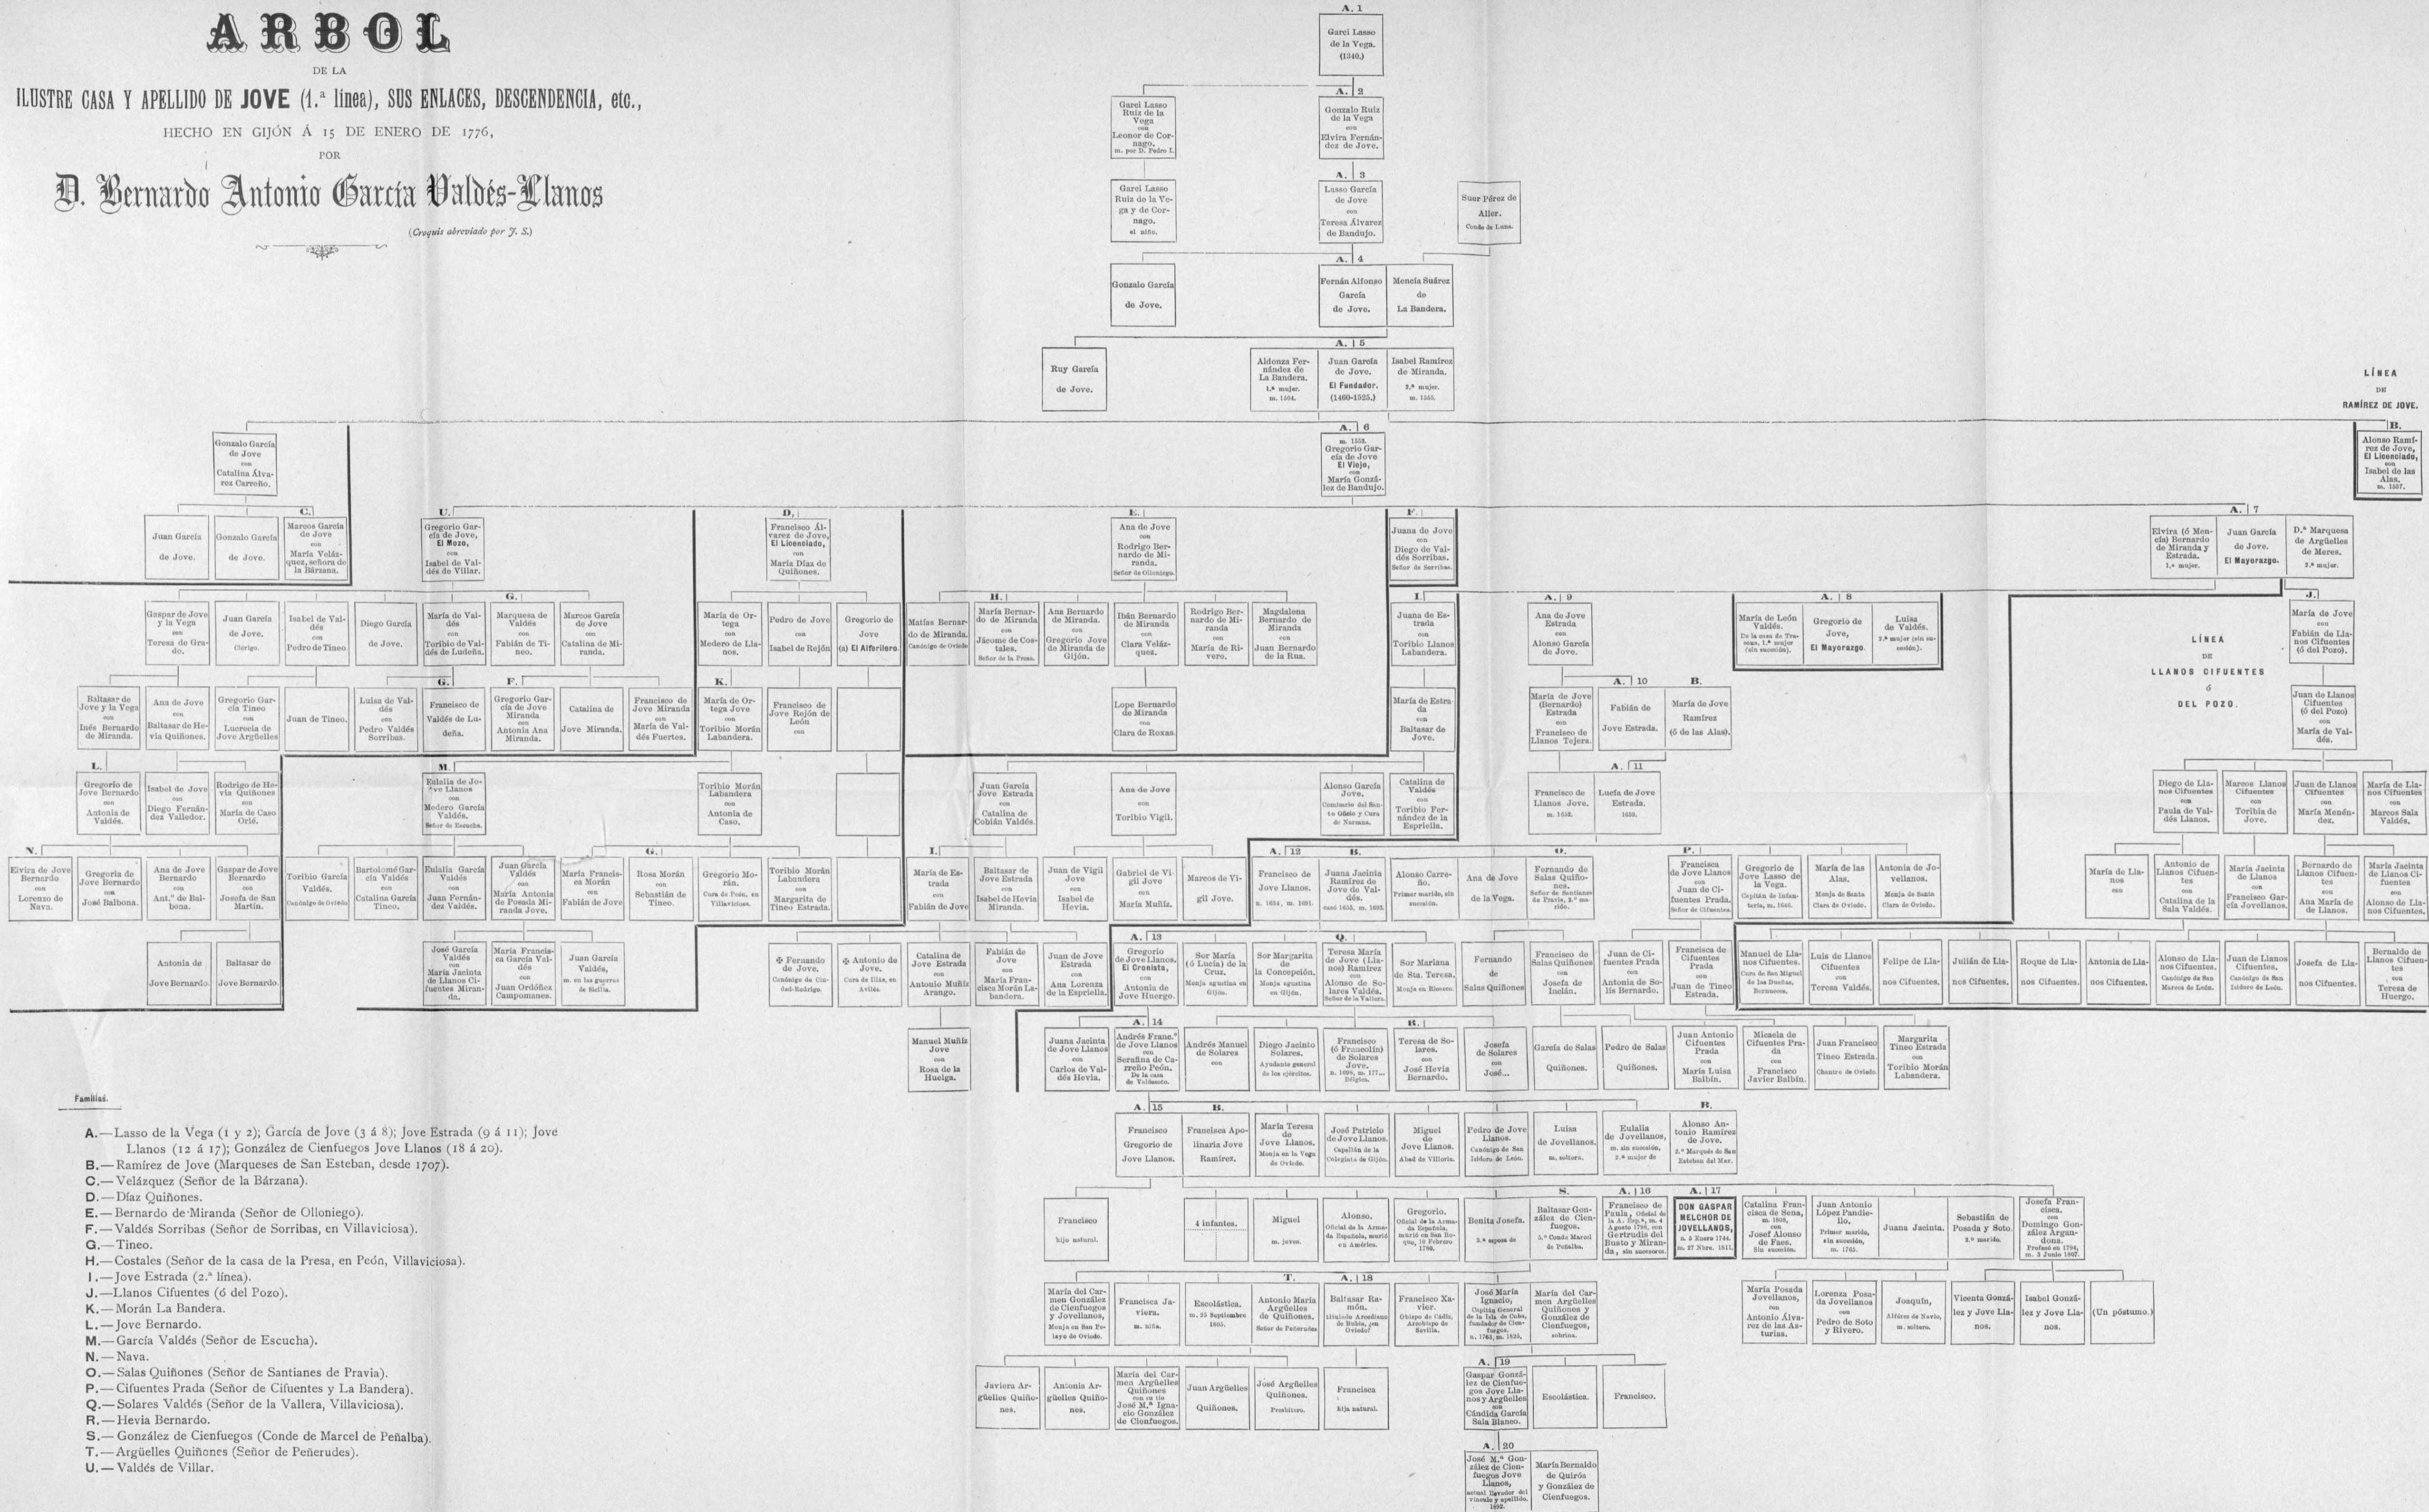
ARBOL

DE LA

ILUSTRE CASA Y APELLIDO DE JOVE (1.ª línea), SUS ENLACES, DESCENDENCIA, etc.,

HECHO EN GIJÓN Á 15 DE ENERO DE 1776,

POR

D. Bernardo Antonio García Valdés-Llanos

(Croquis abreviado por J. S.)

A. 1
Garci Lasso de la Vega. (1340.)

Garci Lasso Ruiz de la Vega con Leonor de Cornago. m. por D. Pedro I.

A. 2
Gonzalo Ruiz de la Vega con Elvira Fernández de Jove.

Garci Lasso Ruiz de la Vega y de Cornago. el niño.

A. 3
Lasso García de Jove con Teresa Álvarez de Bandujo.

Suer Pérez de Aller. Conde de Luna.

Gonzalo García de Jove.

A. 4
Fernán Alfonso García de Jove.

Mencía Suárez de La Bandera.

Ruy García de Jove.

Aldonza Fernández de La Bandera. 1.ª mujer. m. 1504.

A. 5
Juan García de Jove. El Fundador. (1460-1525.)

Isabel Ramírez de Miranda. 2.ª mujer. m. 1555.

LÍNEA DE RAMÍREZ DE JOVE.

B.
Alonso Ramírez de Jove, El Licenciado, con Isabel de las Alas. m. 1557.

A. 6
m. 1553. Gregorio García de Jove El Viejo, con María González de Bandujo.

Gonzalo García de Jove con Catalina Álvarez Carreño.

Juan García de Jove.

Gonzalo García de Jove.

C.
Marcos García de Jove con María Velázquez, señora de la Bárzana.

U.
Gregorio García de Jove, El Mozo, con Isabel de Valdés de Villar.

D.
Francisco Álvarez de Jove, El Licenciado, con María Díaz de Quiñones.

E.
Ana de Jove con Rodrigo Bernardo de Miranda, Señor de Olloniego.

F.
Juana de Jove con Diego de Valdés Sorribas. Señor de Sorribas.

A. 7
Elvira (ó Mencía) Bernardo de Miranda y Estrada. 1.ª mujer.

Juan García de Jove. El Mayorazgo.

D.ª Marquesa de Argüelles de Meres. 2.ª mujer.

Gaspar de Jove y la Vega con Teresa de Grado.

Juan García de Jove. Clérigo.

Isabel de Valdés con Pedro de Tineo.

Diego García de Jove.

María de Valdés con Toribio de Valdés de Ludeña.

G.
Marquesa de Valdés con Fabián de Tineo.

Marcos García de Jove con Catalina de Miranda.

María de Ortega con Medero de Llanos.

Pedro de Jove con Isabel de Rejón.

Gregorio de Jove (a) El Alférez.

Matías Bernardo de Miranda. Canónigo de Oviedo.

H.
María Bernardo de Miranda con Jácome de Costales. Señor de la Presa.

Ana Bernardo de Miranda con Gregorio Jove de Miranda de Gijón.

Ibán Bernardo de Miranda con Clara Velázquez.

Rodrigo Bernardo de Miranda con María de Rivero.

Magdalena Bernardo de Miranda con Juan Bernardo de la Rua.

I.
Juana de Estrada con Toribio Llanos Labandera.

A. 9
Ana de Jove Estrada con Alonso García de Jove.

María de León Valdés. De la casa de Tresona, 1.ª mujer (sin sucesión).

A. 8
Gregorio de Jove, El Mayorazgo.

Luisa de Valdés. 2.ª mujer (sin sucesión).

J.
María de Jove con Fabián de Llanos Cifuentes (ó del Pozo).

LÍNEA DE LLANOS CIFUENTES Ó DEL POZO.

Baltasar de Jove y la Vega con Inés Bernardo de Miranda.

Ana de Jove con Baltasar de Hevia Quiñones.

Gregorio García Tineo con Lucrecia de Jove Argüelles

Juan de Tineo.

Luisa de Valdés con Pedro Valdés Sorribas.

G.
Francisco de Valdés de Ludeña.

F.
Gregorio García de Jove Miranda con Antonia Ana Miranda.

Catalina de Jove Miranda.

Francisco de Jove Miranda con María de Valdés Fuertes.

K.
María de Ortega con Toribio Morán Labandera.

Francisco de Jove Rejón de León con

Lope Bernardo de Miranda con Clara de Roxas.

María de Estrada con Baltasar de Jove.

María de Jove (Bernardo) Estrada con Francisco de Llanos Tejera.

A. 10
Fabián de Jove Estrada.

B.
María de Jove Ramírez (ó de las Alas).

Juan de Llanos Cifuentes (ó del Pozo) con María de Valdés.

L.
Gregorio de Jove Bernardo con Antonia de Valdés.

Isabel de Jove con Diego Fernández Valledor.

Rodrigo de Hevia Quiñones con María de Caso Orlé.

M.
Eulalia de Jove Llanos con Medero García Valdés. Señor de Escucha.

Toribio Morán Labandera con Antonia de Caso.

Juan García Jove Estrada con Catalina de Cobián Valdés.

Ana de Jove con Toribio Vigil.

Alonso García Jove. Comisario del Santo Oficio y Cura de Naraval.

Catalina de Valdés con Toribio Fernández de la Espriella.

A. 11
Francisco de Llanos Jove. m. 1658.

Lucía de Jove Estrada. 1659.

Diego de Llanos Cifuentes con Paula de Valdés Llanos.

Marcos Llanos Cifuentes con Toribia de Jove.

Juan de Llanos Cifuentes con María Menéndez.

María de Llanos Cifuentes con Marcos Sala Valdés.

N.
Elvira de Jove Bernardo con Lorenzo de Nava.

Gregoria de Jove Bernardo con José Balbona.

Ana de Jove Bernardo con Antº. de Balbona.

Gaspar de Jove Bernardo con Josefa de San Martín.

Toribio García Valdés. Canónigo de Oviedo

Bartolomé García Valdés con Catalina García Tineo.

Eulalia García Valdés con Juan Fernández Valdés.

Juan García Valdés con María Antonia de Posada Miranda Jove.

María Francisca Morán con Fabián de Jove

G.
Rosa Morán con Sebastián de Tineo.

Gregorio Morán. Cura de Peón, en Villaviciosa.

Toribio Morán Labandera con Margarita de Tineo Estrada.

I.
María de Estrada con Fabián de Jove

Baltasar de Jove Estrada con Isabel de Hevia Miranda.

Juan de Vigil Jove con Isabel de Hevia.

Gabriel de Vigil Jove con María Muñiz.

Marcos de Vigil Jove.

A. 12
Francisco de Jove Llanos. n. 1654, m. 1691.

B.
Juana Jacinta Ramírez de Jove de Valdés. casó 1655, m. 1693.

Alonso Carreño. Primer marido, sin sucesión.

Ana de Jove de la Vega.

O.
Fernando de Salas Quiñones. Señor de Santianes de Pravia, 2.º marido.

P.
Francisca de Jove Llanos con Juan de Cifuentes Prada. Señor de Cifuentes.

Gregorio de Jove Lasso de la Vega. Capitán de Infantería, m. 1646.

María de las Alas. Monja de Santa Clara de Oviedo.

Antonia de Jovellanos. Monja de Santa Clara de Oviedo.

María de Llanos con

Antonio de Llanos Cifuentes con Catalina de la Sala Valdés.

María Jacinta de Llanos con Francisco García Jovellanos.

Bernardo de Llanos Cifuentes con Ana María de Llanos.

María Jacinta de Llanos Cifuentes con Alonso de Llanos Cifuentes.

Antonia de Jove Bernardo.

Baltasar de Jove Bernardo.

José García Valdés con María Jacinta de Llanos Cifuentes Miranda.

María Francisca García Valdés con Juan Ordóñez Campomanes.

Juan García Valdés, m. en las guerras de Sicilia.

Fernando de Jove. Canónigo de Ciudad-Rodrigo.

Antonio de Jove. Cura de Illas, en Avilés.

Catalina de Jove Estrada con Antonio Muñiz Arango.

Fabián de Jove con María Francisca Morán Labandera.

Juan de Jove Estrada con Ana Lorenza de la Espriella.

A. 13
Gregorio de Jove Llanos. El Cronista, con Antonia de Jove Huergo.

Sor María (ó Lucía) de la Cruz. Monja agustina en Gijón.

Sor Margarita de la Concepción. Monja agustina en Gijón.

Q.
Teresa María de Jove (Llanos) Ramírez con Alonso de Solares Valdés. Señor de la Vallera.

Sor Mariana de Sta. Teresa. Monja en Riosero.

Fernando de Salas Quiñones

Francisco de Salas Quiñones con Josefa de Inclán.

Juan de Cifuentes Prada con Antonia de Solis Bernardo.

Francisca de Cifuentes Prada con Juan de Tineo Estrada.

Manuel de Llanos Cifuentes. Cura de San Miguel de las Dueñas, Benavente.

Luis de Llanos Cifuentes con Teresa Valdés.

Felipe de Llanos Cifuentes.

Julián de Llanos Cifuentes.

Roque de Llanos Cifuentes.

Antonia de Llanos Cifuentes.

Alonso de Llanos Cifuentes. Canónigo de San Marcos de León.

Juan de Llanos Cifuentes. Canónigo de San Isidoro de León.

Josefa de Llanos Cifuentes.

Bernaldo de Llanos Cifuentes con Teresa de Huergo.

Manuel Muñiz Jove con Rosa de la Huelga.

A. 14
Juana Jacinta de Jove Llanos con Carlos de Valdés Hevia.

Andrés Franc.º de Jove Llanos con Serafina de Carreño Peón. De la casa de Valdesoto.

Andrés Manuel de Solares con

Diego Jacinto Solares. Ayudante general de los ejércitos.

Francisco (ó Francolín) de Solares Jove. n. 1690, m. 17... Délfico.

R.
Teresa de Solares con José Hevia Bernardo.

Josefa de Solares con José...

García de Salas Quiñones.

Pedro de Salas Quiñones.

Juan Antonio Cifuentes Prada con María Luisa Balbín.

Micaela de Cifuentes Prada con Francisco Javier Balbín.

Juan Francisco Tineo Estrada. Chantre de Oviedo.

Margarita Tineo Estrada con Toribio Morán Labandera.

A. 15
Francisco Gregorio de Jove Llanos.

B.
Francisca Apolinaria Jove Ramírez.

María Teresa de Jove Llanos. Monja en la Vega de Oviedo.

José Patricio de Jove Llanos. Capellán de la Colegiata de Gijón.

Miguel de Jove Llanos. Abad de Villoria.

Pedro de Jove Llanos. Canónigo de San Isidoro de León.

Luisa de Jovellanos. m. soltera.

Eulalia de Jovellanos, m. sin sucesión, 2.ª mujer de

R.
Alonso Antonio Ramírez de Jove. 2.º Marqués de San Esteban del Mar.

Familias.

A.—Lasso de la Vega (1 y 2); García de Jove (3 á 8); Jove Estrada (9 á 11); Jove Llanos (12 á 17); González de Cienfuegos Jove Llanos (18 á 20).
B.—Ramírez de Jove (Marqueses de San Esteban, desde 1707).
C.—Velázquez (Señor de la Bárzana).
D.—Díaz Quiñones.
E.—Bernardo de Miranda (Señor de Olloniego).
F.—Valdés Sorribas (Señor de Sorribas, en Villaviciosa).
G.—Tineo.
H.—Costales (Señor de la casa de la Presa, en Peón, Villaviciosa).
I.—Jove Estrada (2.ª línea).
J.—Llanos Cifuentes (ó del Pozo).
K.—Morán La Bandera.
L.—Jove Bernardo.
M.—García Valdés (Señor de Escucha).
N.—Nava.
O.—Salas Quiñones (Señor de Santianes de Pravia).
P.—Cifuentes Prada (Señor de Cifuentes y La Bandera).
Q.—Solares Valdés (Señor de la Vallera, Villaviciosa).
R.—Hevia Bernardo.
S.—González de Cienfuegos (Conde de Marcel de Peñalba).
T.—Argüelles Quiñones (Señor de Peñerudes).
U.—Valdés de Villar.

Francisco hijo natural.

4 infantes.

Miguel m. joven.

Alonso. Oficial de la Armada Española, murió en América.

Gregorio. Oficial de la Armada Española, murió en San Roque, 10 Febrero 1780.

Benita Josefa. 1.ª esposa de

S.
Baltasar González de Cienfuegos. 1.º Conde Marcel de Peñalba.

A. 16
Francisco de Paula, Oficial de la A. Esp.ª, n. 4 Agosto 1750, con Gertrudis del Busto y Miranda, sin sucesión.

A. 17
DON GASPAR MELCHOR DE JOVELLANOS, n. 5 Enero 1744, m. 27 Nbre. 1811.

Catalina Francisca de Sena, m. 1808, con Josef Alonso de Faes. Sin sucesión.

Juan Antonio López Pandiello. Primer marido, sin sucesión, m. 1765.

Juana Jacinta.

Sebastián de Posada y Soto. 2.º marido.

Josefa Francisca. con Domingo González Argandona. Profesó en 1794, m. 3 Junio 1807.

María del Carmen González de Cienfuegos y Jovellanos, Monja en San Pelayo de Oviedo.

Francisca Javiera. m. niña.

Escolástica. m. 25 Septiembre 1805.

T.
Antonio María Argüelles de Quiñones. Señor de Peñerudes

A. 18
Baltasar Ramón. Dignidad de Rubín, en Oviedo

Francisco Xavier. Obispo de Cádiz, Arzobispo de Sevilla.

José María Ignacio. Capitán General de la Isla de Cuba, fundador de Cienfuegos. n. 1763, m. 1825.

María del Carmen Argüelles Quiñones y González de Cienfuegos, sobrina.

María Posada Jovellanos, con Antonio Álvarez de las Asturias.

Lorenza Posada Jovellanos con Pedro de Soto y Rivero.

Joaquín. Alférez de Navío, m. soltero.

Vicenta González y Jove Llanos.

Isabel González y Jove Llanos.

(Un póstumo.)

Javiera Argüelles Quiñones.

Antonio Argüelles Quiñones.

María del Carmen Argüelles Quiñones con su tío José M.ª Ignacio González de Cienfuegos.

Juan Argüelles Quiñones.

José Argüelles Quiñones. Presbítero.

Francisca hija natural.

A. 19
Gaspar González de Cienfuegos Jove Llanos y Argüelles con Cándida García Sala Blanco.

Escolástica.

Francisco.

A. 20
José M.ª González de Cienfuegos Jove Llanos, actual Poseedor del vínculo y apellido. 1892.

María Bernaldo de Quirós y González de Cienfuegos.